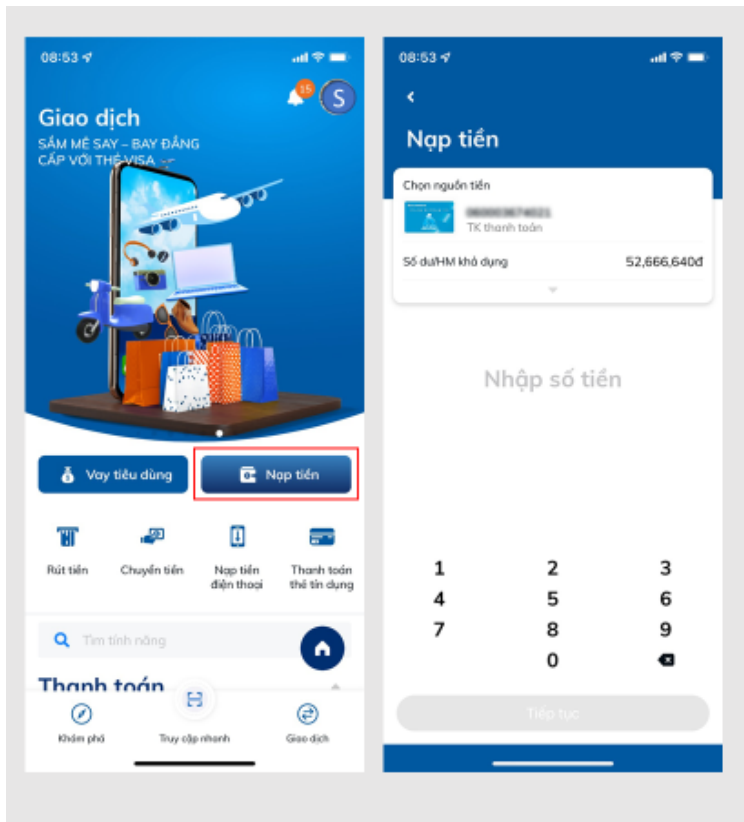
08:53

15

S

Giao dịch

SĂM MÊ SAY – BAY ĐẲNG CẤP VỚI THẺ VISA

Vay tiêu dùng

Nạp tiền

Rút tiền

Chuyển tiền

Nạp tiền điện thoại

Thanh toán thẻ tín dụng

Tìm tính năng

Thanh toán

Khám phá

Truy cập nhanh

Giao dịch

08:53

<

Nạp tiền

Chọn nguồn tiền

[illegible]

TK thanh toán

Số dư/HM khả dụng

52,666,640đ

Nhập số tiền

1
2
3
4
5
6
7
8
9
0

Tiếp tục